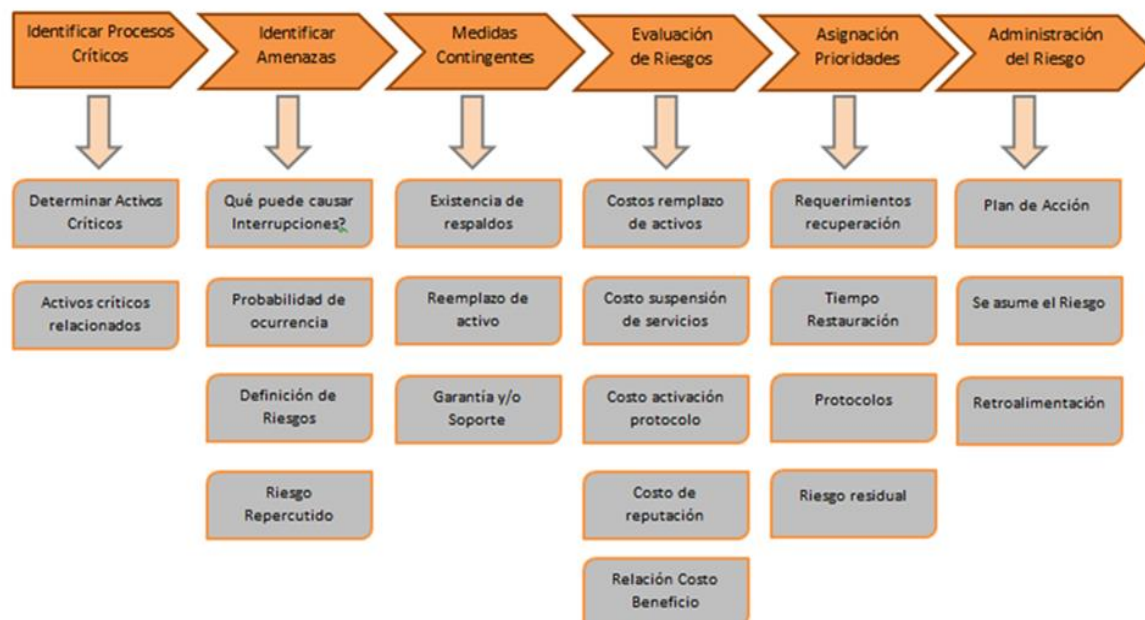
Identificar Procesos Críticos

Determinar Activos Críticos

Activos críticos relacionados

Identificar Amenazas

Qué puede causar Interrupciones?

Probabilidad de ocurrencia

Definición de Riesgos

Riesgo Repercutido

Medidas Contingentes

Existencia de respaldos

Reemplazo de activo

Garantía y/o Soporte

Evaluación de Riesgos

Costos remplazo de activos

Costo suspensión de servicios

Costo activación protocolo

Costo de reputación

Relación Costo Beneficio

Asignación Prioridades

Requerimientos recuperación

Tiempo Restauración

Protocolos

Riesgo residual

Administración del Riesgo

Plan de Acción

Se asume el Riesgo

Retroalimentación